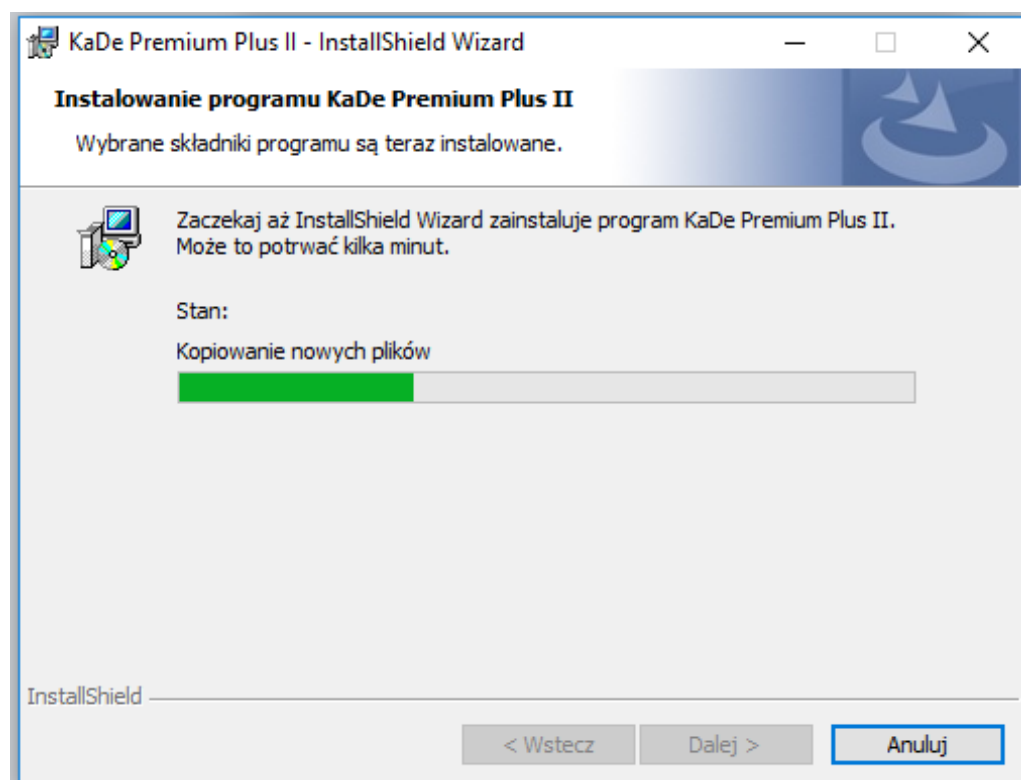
KaDe Premium Plus II - InstallShield Wizard

Instalowanie programu KaDe Premium Plus II

Wybrane składniki programu są teraz instalowane.

Zaczekaj aż InstallShield Wizard zainstaluje program KaDe Premium Plus II. Może to potrwać kilka minut.

Stan:

Kopiowanie nowych plików

InstallShield

< Wstecz

Dalej >

Anuluj